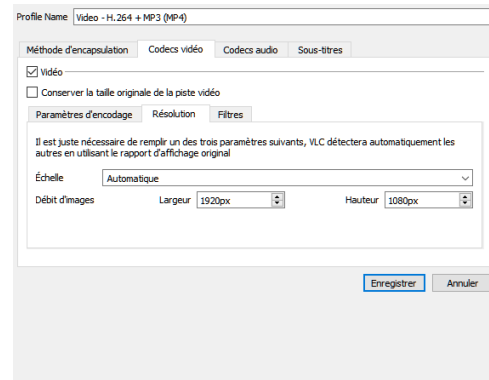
Profile Name Video - H.264 + MP3 (MP4)

Méthode d'encapsulation
Codecs vidéo
Codecs audio
Sous-titres

Vidéo

Conserver la taille originale de la piste vidéo

Paramètres d'encodage
Résolution
Filtres

Il est juste nécessaire de remplir un des trois paramètres suivants, VLC détectera automatiquement les autres en utilisant le rapport d'affichage original

Échelle Automatique

Débit d'images Largeur 1920px Hauteur 1080px

Enregistrer Annuler